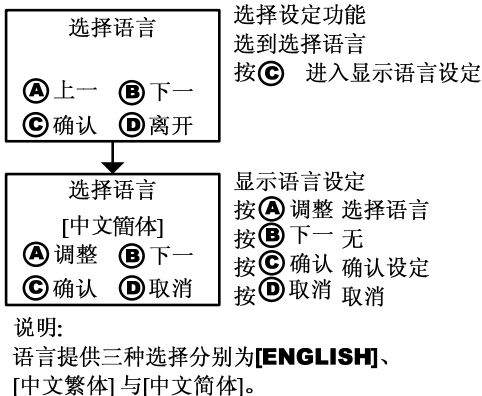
选择语言

Ⓐ上一 Ⓑ下一
Ⓒ确认 Ⓓ离开

选择设定功能
选到选择语言
按Ⓒ 进入显示语言设定

选择语言
[中文簡体]
Ⓐ调整 Ⓑ下一
Ⓒ确认 Ⓓ取消

显示语言设定
按Ⓐ调整 选择语言
按Ⓑ下一 无
按Ⓒ确认 确认设定
按Ⓓ取消 取消

说明:
语言提供三种选择分别为[ENGLISH]、[中文繁体] 与[中文简体]。